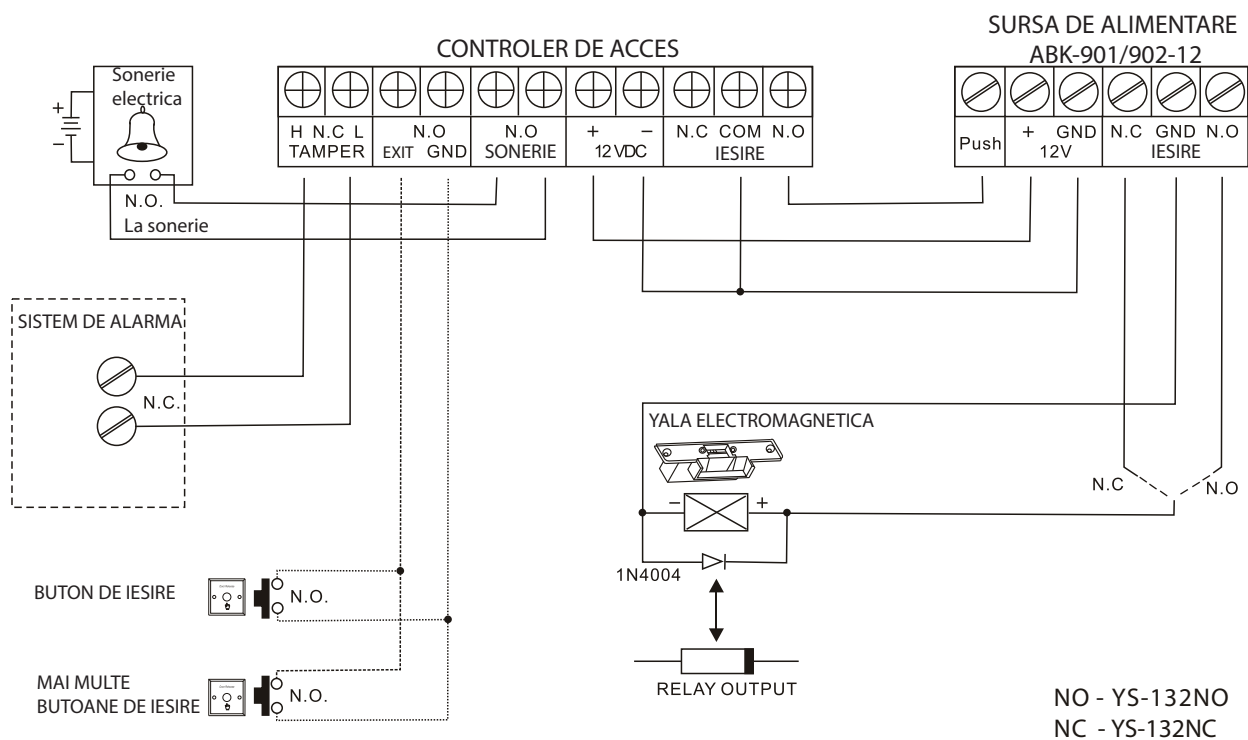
CONTROLER DE ACCES

SURSA DE ALIMENTARE
ABK-901/902-12

Sonerie electrica

N.O.
La sonerie

H N.C L
TAMPER

N.O
EXIT GND

N.O
SONERIE

+ −
12 VDC

N.C COM N.O
IESIRE

Push

+ GND
12V

N.C GND N.O
IESIRE

SISTEM DE ALARMA

N.C.

YALA ELECTROMAGNETICA

− +

N.C

N.O

1N4004

RELAY OUTPUT

BUTON DE IESIRE

N.O.

MAI MULTE
BUTOANE DE IESIRE

N.O.

NO - YS-132NO
NC - YS-132NC